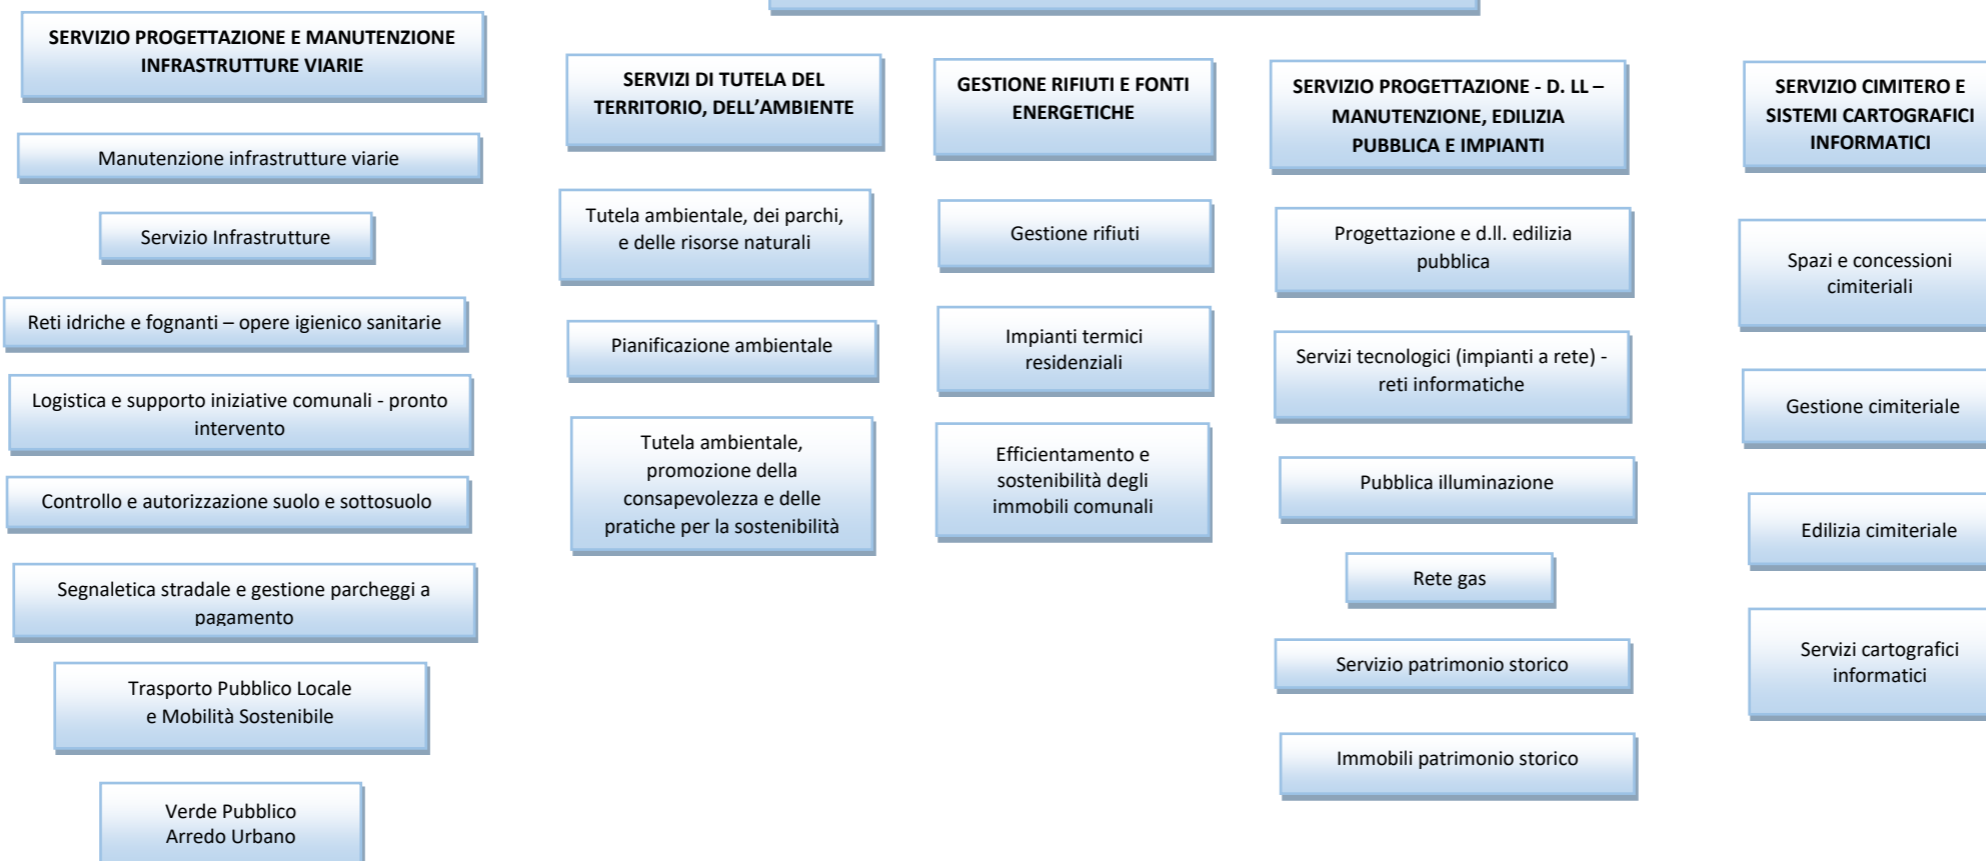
SERVIZIO PROGETTAZIONE E MANUTENZIONE INFRASTRUTTURE VIARIE

Manutenzione infrastrutture viarie

Servizio Infrastrutture

Reti idriche e fognanti – opere igienico sanitarie

Logistica e supporto iniziative comunali - pronto intervento

Controllo e autorizzazione suolo e sottosuolo

Segnaletica stradale e gestione parcheggi a pagamento

Trasporto Pubblico Locale e Mobilità Sostenibile

Verde Pubblico Arredo Urbano

SERVIZI DI TUTELA DEL TERRITORIO, DELL'AMBIENTE

Tutela ambientale, dei parchi, e delle risorse naturali

Pianificazione ambientale

Tutela ambientale, promozione della consapevolezza e delle pratiche per la sostenibilità

GESTIONE RIFIUTI E FONTI ENERGETICHE

Gestione rifiuti

Impianti termici residenziali

Efficientamento e sostenibilità degli immobili comunali

SERVIZIO PROGETTAZIONE - D. LL – MANUTENZIONE, EDILIZIA PUBBLICA E IMPIANTI

Progettazione e d.ll. edilizia pubblica

Servizi tecnologici (impianti a rete) - reti informatiche

Pubblica illuminazione

Rete gas

Servizio patrimonio storico

Immobili patrimonio storico

SERVIZIO CIMITERO E SISTEMI CARTOGRAFICI INFORMATICI

Spazi e concessioni cimiteriali

Gestione cimiteriale

Edilizia cimiteriale

Servizi cartografici informatici